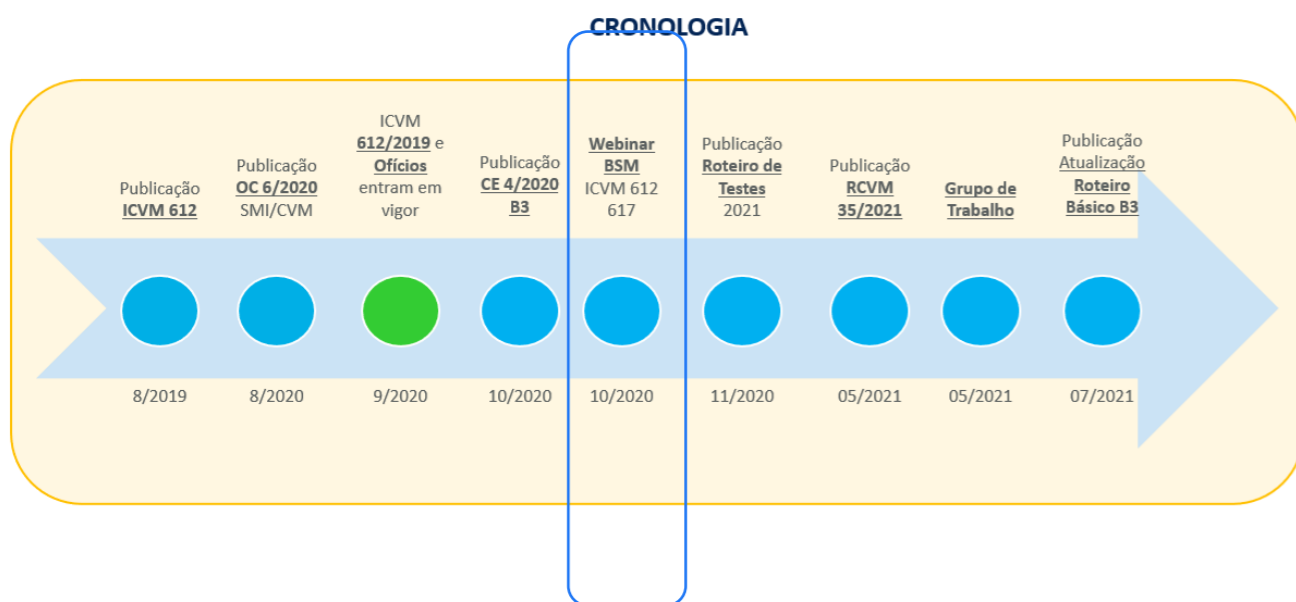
CRONOLOGIA

Publicação ICVM 612

Publicação OC 6/2020 SMI/CVM

ICVM 612/2019 e Ofícios entram em vigor

Publicação CE 4/2020 B3

Webinar BSM ICVM 612 617

Publicação Roteiro de Testes 2021

Publicação RCVM 35/2021

Grupo de Trabalho

Publicação Atualização Roteiro Básico B3

8/2019

8/2020

9/2020

10/2020

10/2020

11/2020

05/2021

05/2021

07/2021